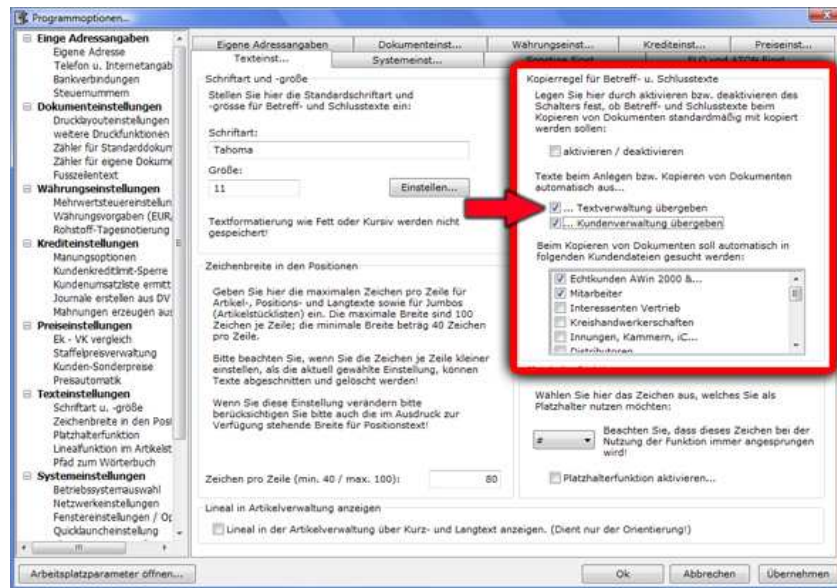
Programmoptionen...

Einge Adressangaben
Eigene Adresse
Telefon u. Internetangab
Bankverbindungen
Steuernummern
Dokumenteinstellungen
Drucklayouteinstellungen
weitere Druckfunktionen
Zähler für Standarddokum
Zähler für eigene Dokume
Fusszeilentext
Währungseinstellungen
Mehrwertsteuereinstellun
Währungsvorgaben (EUR,
Rohstoff-Tagesnotierung
Krediteinstellungen
Mahnungsoptionen
Kundenkreditlimit-Sperre
Kundenumsatzliste ermitt
Journale erstellen aus DV
Mahnungen erzeugen aus
Preiseinstellungen
Ek - VK vergleich
Staffelpreisverwaltung
Kunden-Sonderpreise
Preisautomatik
Texteinstellungen
Schriftart u. -größe
Zeichenbreite in den Posi
Platzhalterfunktion
Linealfunktion im Artikelst
Pfad zum Wörterbuch
Systemeinstellungen
Betriebssystemauswahl
Netzwerkeinstellungen
Fenstereinstellungen / Op
Quicklauncheinstellung

Eigene Adressangaben | Dokumenteinst... | Währungseinst... | Krediteinst... | Preiseinst...
Texteinst... | Systemeinst... | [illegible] | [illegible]

Schriftart und -größe
Stellen Sie hier die Standardschriftart und -grösse für Betreff- und Schlusstexte ein:
Schriftart:
Tahoma
Größe:
11
Einstellen...
Textformatierung wie Fett oder Kursiv werden nicht gespeichert!

Zeichenbreite in den Positionen
Geben Sie hier die maximalen Zeichen pro Zeile für Artikel-, Positions- und Langtexte sowie für Jumbos (Artikelstücklisten) ein. Die maximale Breite sind 100 Zeichen je Zeile; die minimale Breite beträg 40 Zeichen pro Zeile.
Bitte beachten Sie, wenn Sie die Zeichen je Zeile kleiner einstellen, als die aktuell gewählte Einstellung, können Texte abgeschnitten und gelöscht werden!
Wenn Sie diese Einstellung verändern bitte berücksichtigen Sie bitte auch die im Ausdruck zur Verfügung stehende Breite für Positionstext!
Zeichen pro Zeile (min. 40 / max. 100): 80

Kopierregel für Betreff- u. Schlusstexte
Legen Sie hier durch aktivieren bzw. deaktivieren des Schalters fest, ob Betreff- und Schlusstexte beim Kopieren von Dokumenten standardmäßig mit kopiert werden sollen:
aktivieren / deaktivieren
Texte beim Anlegen bzw. Kopieren von Dokumenten automatisch aus...
... Textverwaltung übergeben
... Kundenverwaltung übergeben
Beim Kopieren von Dokumenten soll automatisch in folgenden Kundendateien gesucht werden:
Echtkunden AWin 2000 &...
Mitarbeiter
Interessenten Vertrieb
Kreishandwerkerschaften
Innungen, Kammern, iC...
Distributoren

Wahlen Sie hier das Zeichen aus, welches Sie als Platzhalter nutzen möchten:
#
Beachten Sie, dass dieses Zeichen bei der Nutzung der Funktion immer angesprungen wird!
Platzhalterfunktion aktivieren...

Lineal in Artikelverwaltung anzeigen
Lineal in der Artikelverwaltung über Kurz- und Langtext anzeigen. (Dient nur der Orientierung!)

Arbeitsplatzparameter öffnen... | Ok | Abbrechen | Übernehmen